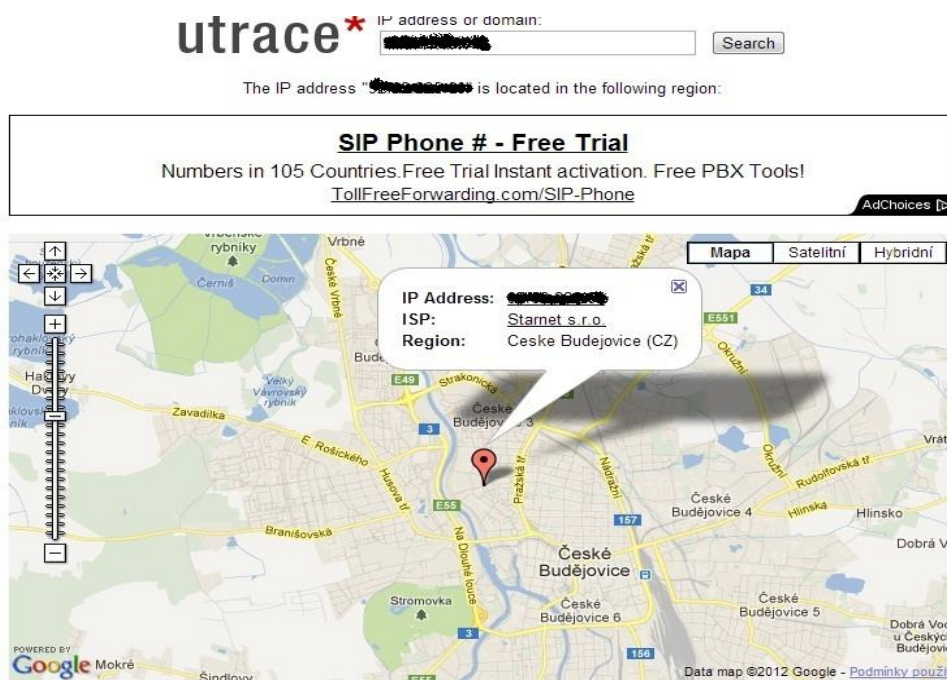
utrace* IP address or domain: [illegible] Search

The IP address "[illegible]" is located in the following region:

SIP Phone # - Free Trial

Numbers in 105 Countries.Free Trial Instant activation. Free PBX Tools!

TollFreeForwarding.com/SIP-Phone

AdChoices

Mapa Satelitní Hybridní

IP Address: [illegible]
ISP: Starnet s.r.o.
Region: Ceske Budejovice (CZ)

rybníky
Vrbné
Černiš
Domin
České Vrbné
34
E551
rybník
Bud
Okružní
Ha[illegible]
Velký Vávrovský rybník
E49
Strakonická
České Budějovice 3
Zavadilka
3
E. Rošického
Husova tř.
Pražská tř.
Nádražní
Okružní
Rudolfovská tř.
Vrát
E55
157
České Budějovice 4
Hlinská
Hlinsko
Branišovská
Na Dlouhé louce
České Budějovice
Dobrá V
Stromovka
České Budějovice 6
České Budějovice 5
3
156
Dobrá Voc u Českýc Budějovi
POWERED BY Google
Mokré
Šindlovy
Data map ©2012 Google - Podmínky použ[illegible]